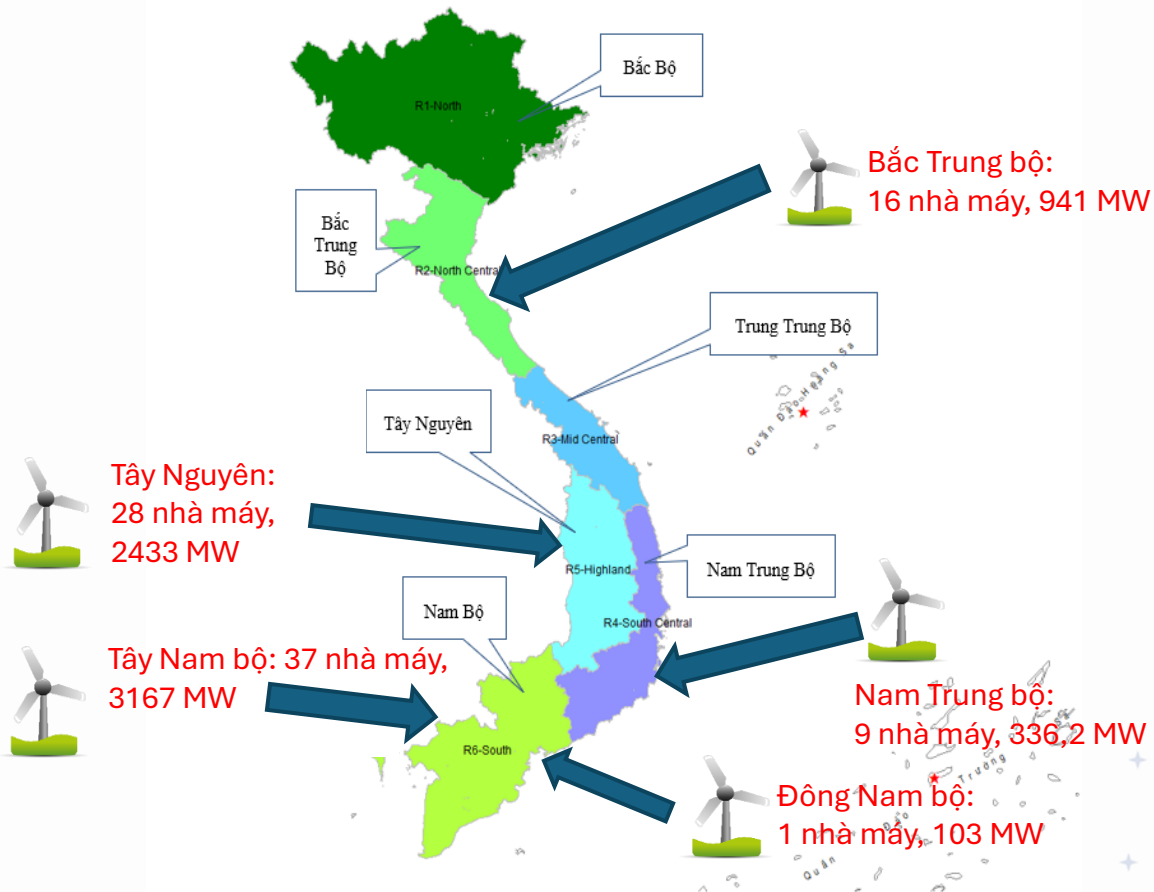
Bắc Bộ

R1-North

Bắc Trung bộ:
16 nhà máy, 941 MW

Bắc Trung Bộ

R2-North Central

Trung Trung Bộ

Quần Đảo Hoàng Sa

Tây Nguyên

R3-Mid Central

Tây Nguyên:
28 nhà máy,
2433 MW

R5-Highland

Nam Trung Bộ

Nam Bộ

R4-South Central

Tây Nam bộ: 37 nhà máy,
3167 MW

Nam Trung bộ:
9 nhà máy, 336,2 MW

R6-South

Quần Đảo Trường Sa

Đông Nam bộ:
1 nhà máy, 103 MW